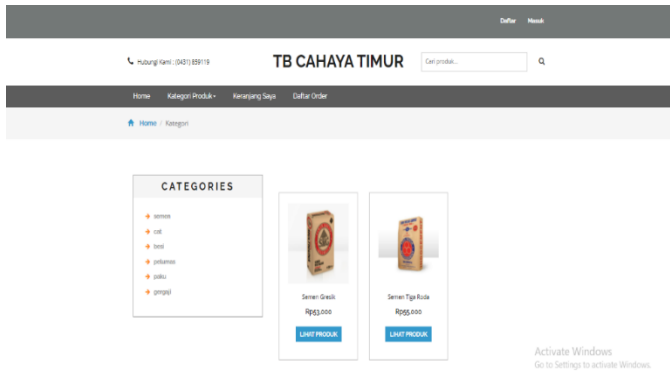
Daftar Masuk

Hubungi Kami : (0431) 859119

TB CAHAYA TIMUR

Cari produk...

Home Kategori Produk Keranjang Saya Daftar Order

Home / Kategori

CATEGORIES

semen
cat
besi
pelumas
paku
genggil

Semen Gresik
Rp53,000
LIHAT PRODUK

Semen Tiga Roda
Rp55,000
LIHAT PRODUK

Activate Windows
Go to Settings to activate Windows.